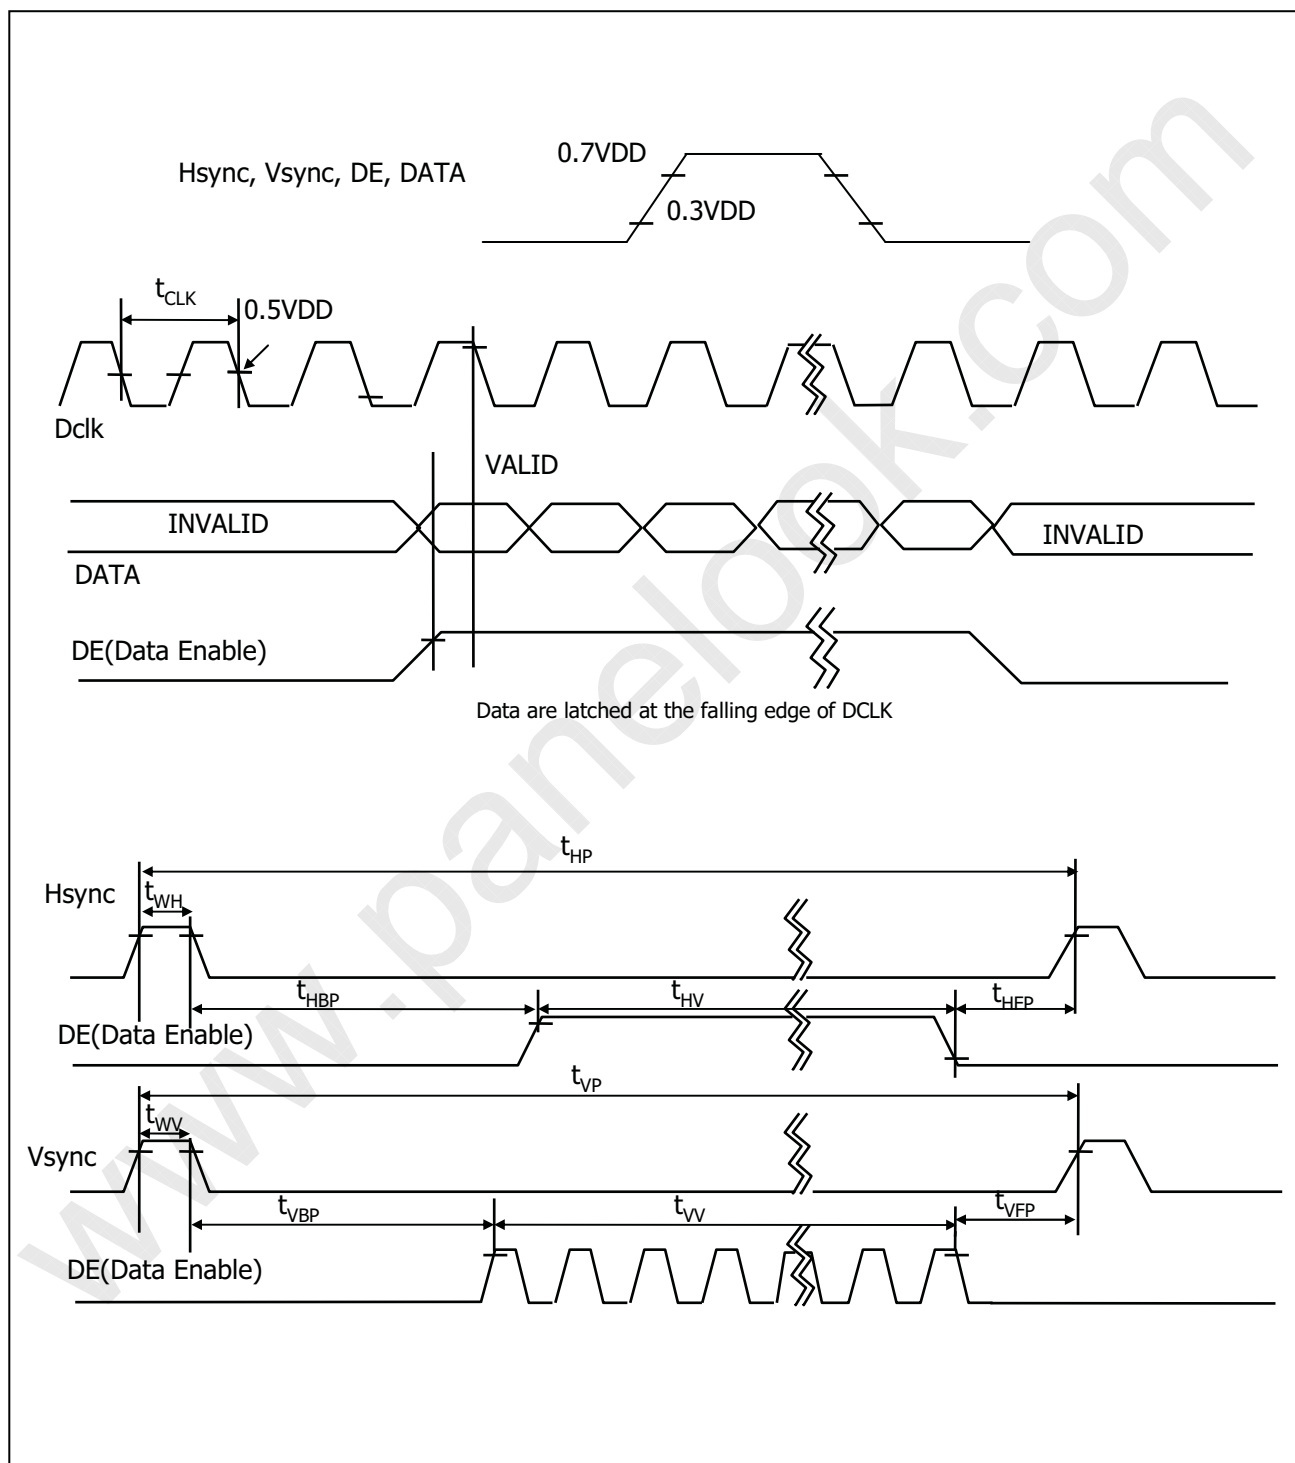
Hsync, Vsync, DE, DATA

0.7VDD

0.3VDD

$t_{CLK}$

0.5VDD

Dclk

VALID

INVALID

INVALID

DATA

DE(Data Enable)

Data are latched at the falling edge of DCLK

$t_{HP}$

Hsync

$t_{WH}$

$t_{HBP}$

$t_{HV}$

$t_{HFP}$

DE(Data Enable)

$t_{VP}$

$t_{WV}$

Vsync

$t_{VBP}$

$t_{VV}$

$t_{VFP}$

DE(Data Enable)

www.panelook.com